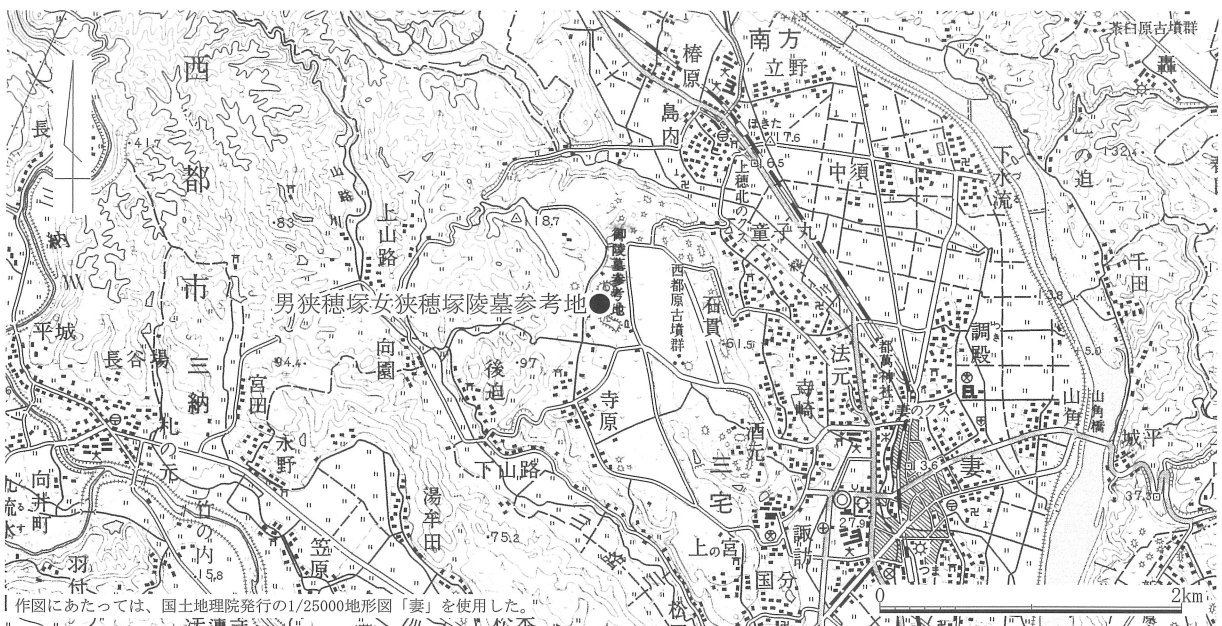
茶臼原古墳群

南方

椿原

立野

西

島内

ほきた

長

都

穂北

中須

下水流

の迫

上山路

御陵墓参考地

童子丸

納

市

男狭穂塚女狭穂塚陵墓参考地

西都原古墳群

石貫

千田

平城

長谷場

三納

向園

後迫

法元

都萬神社

調殿

宮田

寺原

寺崎

妻のクス

山角

山角橋

城平

礼の元

永野

酒元

向井町

下山路

三宅

妻

湯牟田

竹の内

笠原

上の宮

諏訪

羽付

国分

作図にあたっては、国土地理院発行の1/25000地形図「妻」を使用した。

0

2km